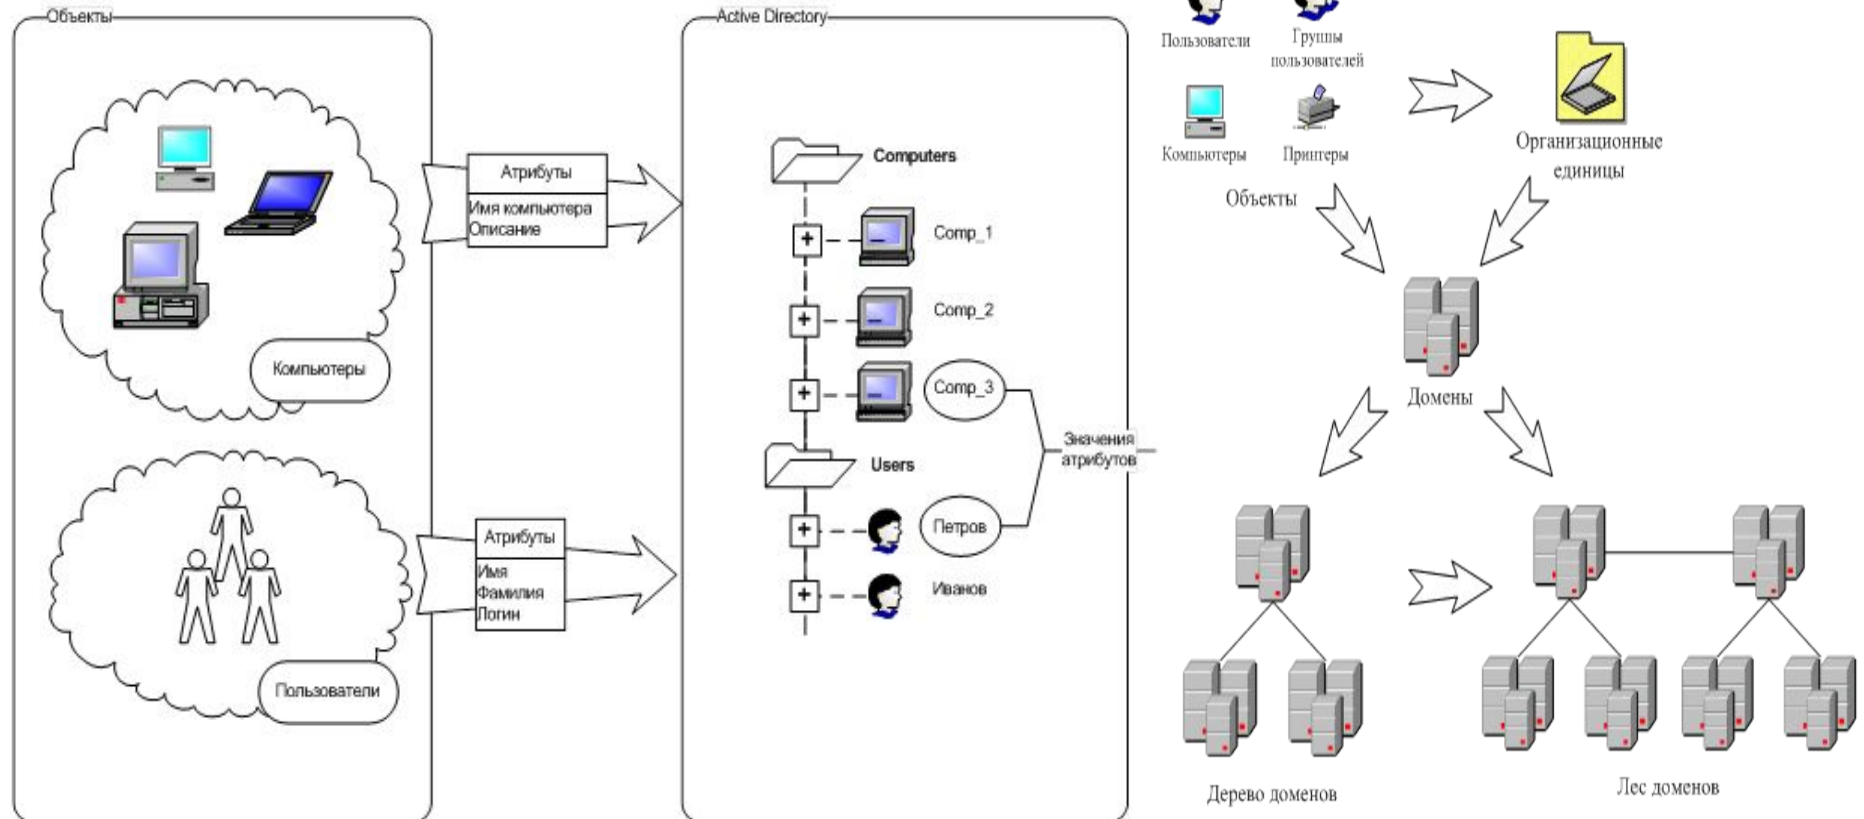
Объекты

Компьютеры

Пользователи

Атрибуты

Имя компьютера
Описание

Атрибуты

Имя
Фамилия
Логин

Active Directory

Computers

Comp_1

Comp_2

Comp_3

Users

Петров

Иванов

Значения атрибутов

Пользователи

Группы пользователей

Компьютеры

Принтеры

Объекты

Организационные единицы

Домены

Дерево доменов

Лес доменов